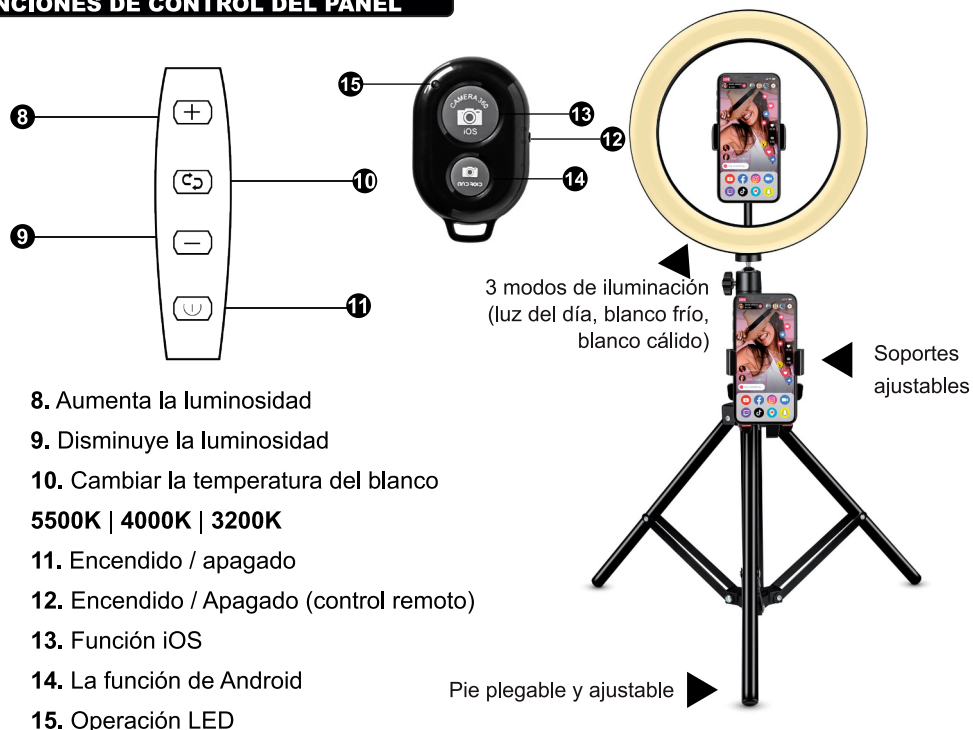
NCIONES DE CONTROL DEL PANEL

8
9
10
11

15
13
12
14

CAMERA 360
iOS
ANDROID

3 modos de iluminación (luz del día, blanco frío, blanco cálido)

Soportes ajustables

8. Aumenta la luminosidad

9. Disminuye la luminosidad

10. Cambiar la temperatura del blanco

5500K | 4000K | 3200K

11. Encendido / apagado

12. Encendido / Apagado (control remoto)

13. Función iOS

14. La función de Android

15. Operación LED

Pie plegable y ajustable